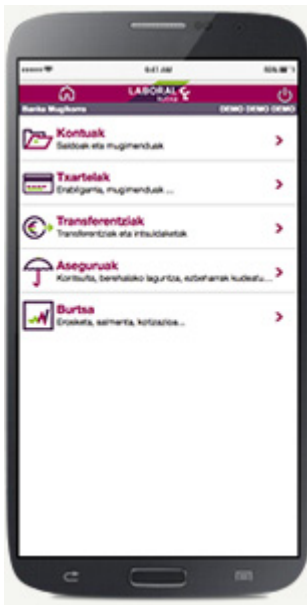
9:41 AM

LABORAL Kutxa

Banka Mugikorra

DEMO DEMO DEMO

Kontuak
Saldoak eta mugimenduak

Txartelak
Erabilgarria, mugimenduak ...

Transferentziak
Transferentziak eta intsuldaketak

Aseguruak
Kontsulta, berehalako laguntza, ezbeharrak kudeatu...

Burtsa
Erosketa, salmenta, kotizazioa...